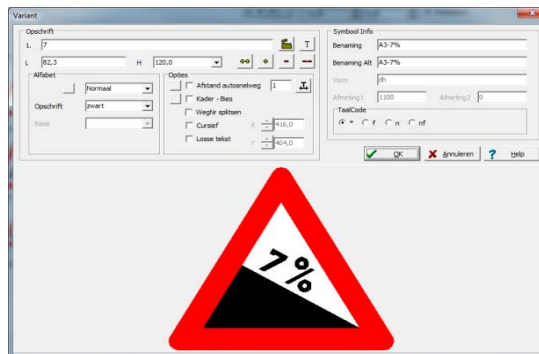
Variant

Opschrift
1. 7
L 82,3
H 120,0

Alfabet
Normaal
Opschrift zwart
Basis

Opties
Afstand autosnelweg 1
Kader - Bies
Weghr splitsen
Cursief X 416,0
Losse tekst Y 404,0

Symbool Info
Benaming A3-7%
Benaming Alt A3-7%
Vorm dh
Afmeting1 1100 Afmeting2 0
TaalCode
* f n nf

OK
Annuleren
Help

7%